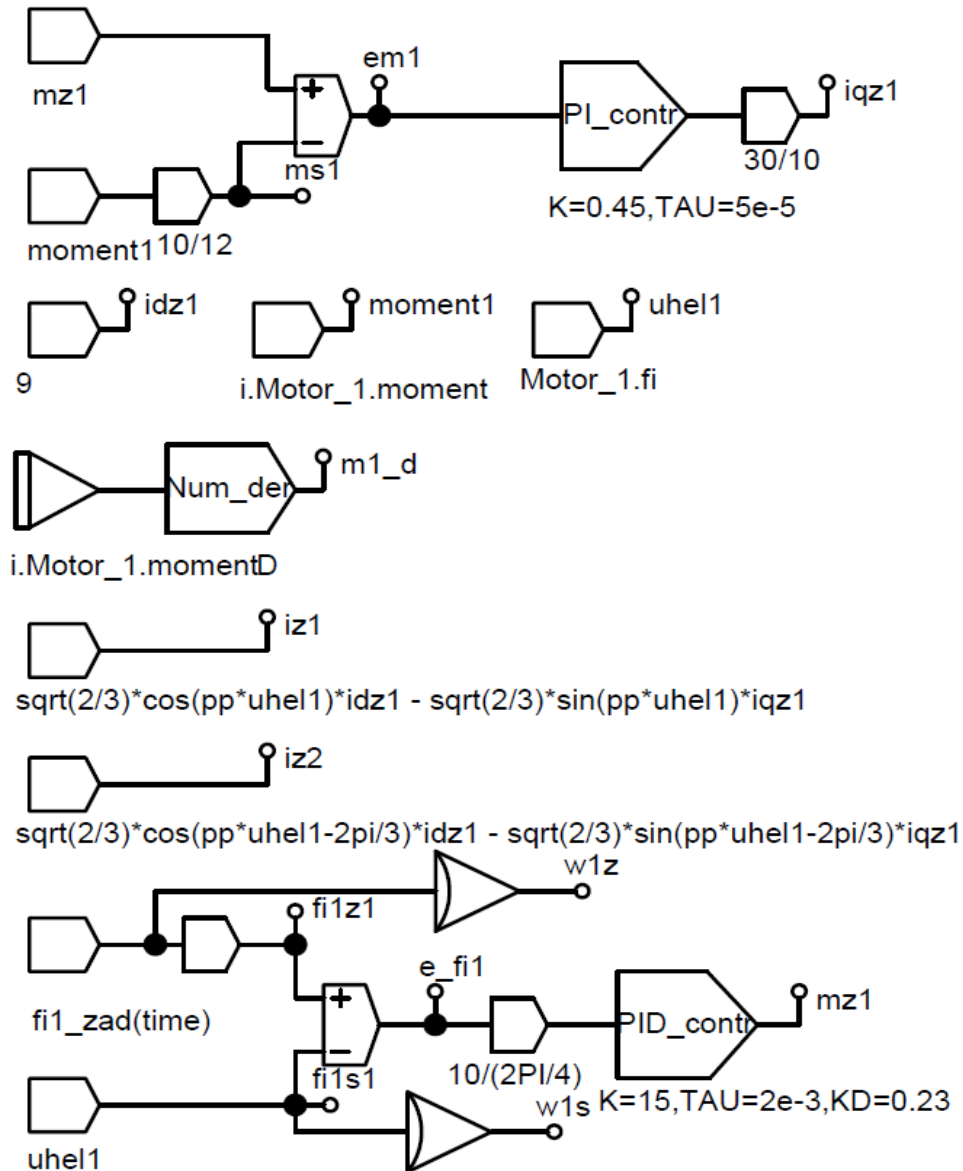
mz1
em1
+
−
PI_contr
iqz1
ms1
30/10
K=0.45,TAU=5e-5
moment1
10/12
idz1
moment1
uhel1
9
i.Motor_1.moment
Motor_1.fi
Num_der
m1_d
i.Motor_1.momentD
iz1
sqrt(2/3)*cos(pp*uhel1)*idz1 - sqrt(2/3)*sin(pp*uhel1)*iqz1
iz2
sqrt(2/3)*cos(pp*uhel1-2pi/3)*idz1 - sqrt(2/3)*sin(pp*uhel1-2pi/3)*iqz1
w1z
fi1z1
e_fi1
+
−
PID_contr
mz1
fi1_zad(time)
fi1s1
10/(2PI/4)
w1s
K=15,TAU=2e-3,KD=0.23
uhel1